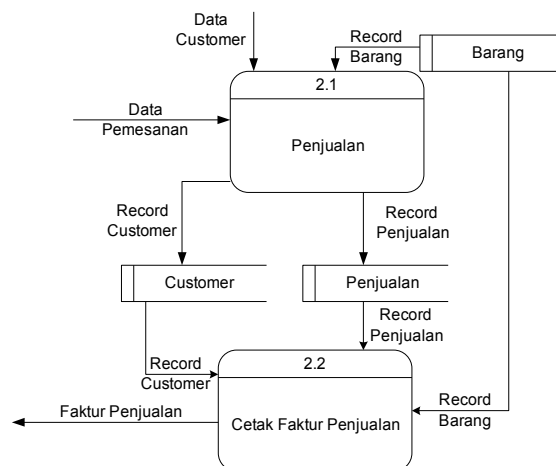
Data Customer

Record Barang

Barang

2.1

Data Pemesanan

Penjualan

Record Customer

Record Penjualan

Customer

Penjualan

Record Penjualan

Record Customer

2.2

Faktur Penjualan

Cetak Faktur Penjualan

Record Barang